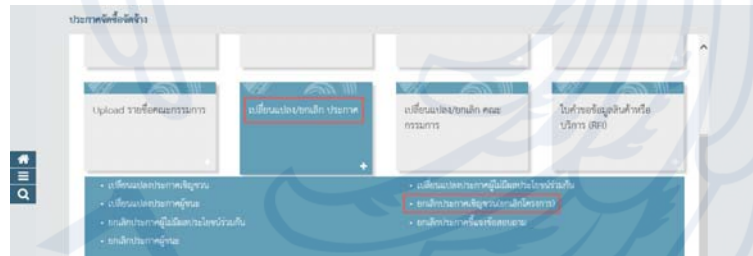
ประกาศจัดซื้อจัดจ้าง

Upload รายชื่อคณะกรรมการ

เปลี่ยนแปลง/ยกเลิก ประกาศ

เปลี่ยนแปลง/ยกเลิก คณะกรรมการ

ใบคำขอข้อมูลสินค้าหรือบริการ (RFI)

• เปลี่ยนแปลงประกาศเชิญชวน
• เปลี่ยนแปลงประกาศผู้ชนะ
• ยกเลิกประกาศผู้มีผลประโยชน์ร่วมกัน
• ยกเลิกประกาศผู้ชนะ

• เปลี่ยนแปลงประกาศผู้มีผลประโยชน์ร่วมกัน
• ยกเลิกประกาศเชิญชวน(ยกเลิกโครงการ)
• ยกเลิกประกาศเชิญชวน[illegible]